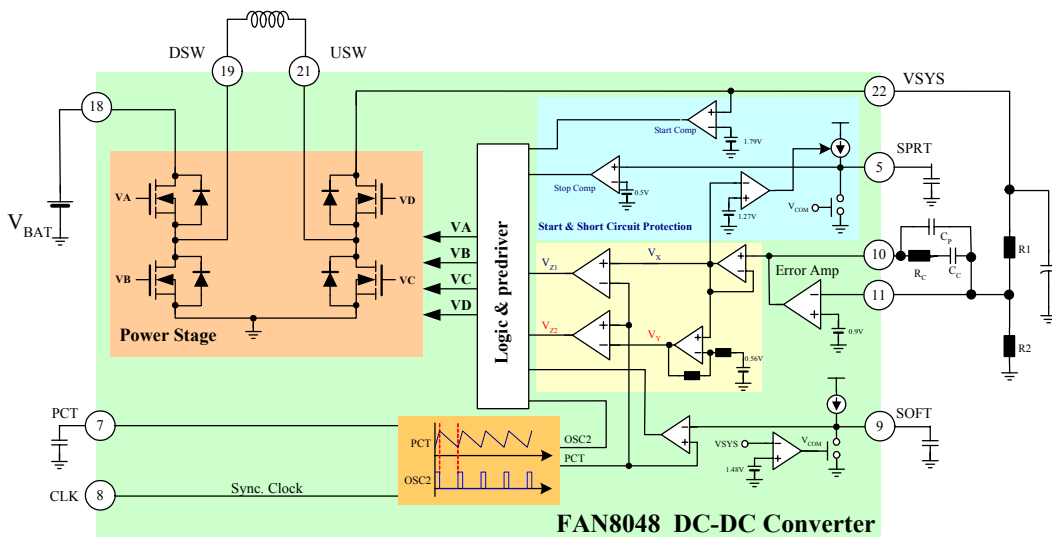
DSW
19
21
USW
18
22
VSYS
Start Comp
1.79V
SPRT
5
Stop Comp
0.5V
1.27V
$V_{COM}$
Start & Short Circuit Protection
VA
VD
$V_{BAT}$
VA
VB
VC
VD
Logic & predriver
$V_{Z1}$
$V_X$
10
$C_P$
$R_C$
$C_C$
R1
VB
VC
Error Amp
11
0.9V
Power Stage
$V_{Z2}$
$V_Y$
0.56V
R2
PCT
7
PCT
OSC2
OSC2
PCT
VSYS
$V_{COM}$
1.48V
9
SOFT
CLK
8
Sync. Clock
FAN8048 DC-DC Converter